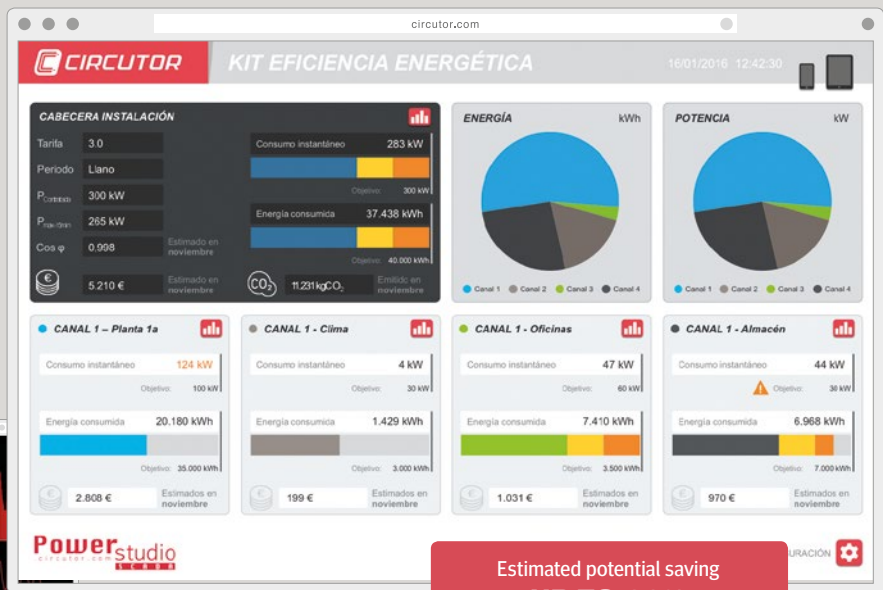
circutor.com

CIRCUTOR

KIT EFICIENCIA ENERGÉTICA

16/01/2016 12:42:30

CABECERA INSTALACIÓN

Tarifa 3.0
Periodo Llano
$P_{Contratada}$ 300 kW
$P_{máx (5min)}$ 265 kW
Cos φ 0.998
Estimado en noviembre
5.210 €
Estimado en noviembre

Consumo instantáneo 283 kW
Objetivo: 300 kW
Energía consumida 37.438 kWh
Objetivo: 40.000 kWh

$CO_2$ 11.231 kg$CO_2$ Emitido en noviembre

ENERGÍA kWh
Canal 1 Canal 2 Canal 3 Canal 4

POTENCIA kW
Canal 1 Canal 2 Canal 3 Canal 4

CANAL 1 – Planta 1a
Consumo instantáneo 124 kW
Objetivo: 100 kW
Energía consumida 20.180 kWh
Objetivo: 35.000 kWh
2.808 € Estimados en noviembre

CANAL 1 - Clima
Consumo instantáneo 4 kW
Objetivo: 30 kW
Energía consumida 1.429 kWh
Objetivo: 3.000 kWh
199 € Estimados en noviembre

CANAL 1 - Oficinas
Consumo instantáneo 47 kW
Objetivo: 60 kW
Energía consumida 7.410 kWh
Objetivo: 3.500 kWh
1.031 € Estimados en noviembre

CANAL 1 - Almacén
Consumo instantáneo 44 kW
Objetivo: 30 kW
Energía consumida 6.968 kWh
Objetivo: 7.000 kWh
970 € Estimados en noviembre

Power studio
circutor.com SCADA

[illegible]URACIÓN

Estimated potential saving
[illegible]